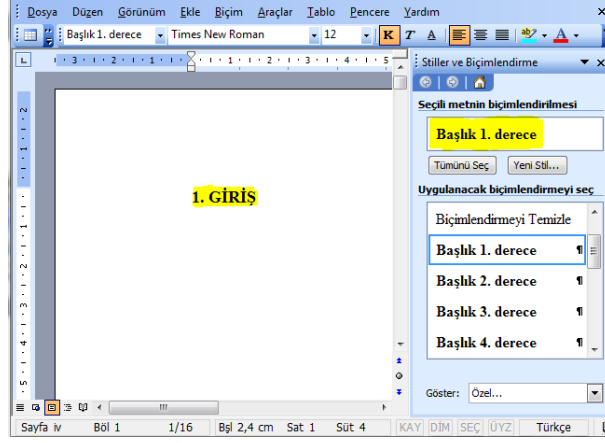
Dosya Düzen Görünüm Ekle Biçim Araçlar Tablo Pencere Yardım

Başlık 1. derece | Times New Roman | 12 | K T A

Stiller ve Biçimlendirme

1. GİRİŞ

Seçili metnin biçimlendirilmesi

Başlık 1. derece

Tümünü Seç | Yeni Stil...

Uygulanacak biçimlendirmeyi seç

Biçimlendirmeyi Temizle

Başlık 1. derece ¶

Başlık 2. derece ¶

Başlık 3. derece ¶

Başlık 4. derece ¶

Göster: Özel...

Sayfa iv | Böl 1 | 1/16 | Bşl 2,4 cm | Sat 1 | Süt 4 | KAY | DİM | SEÇ | ÜYZ | Türkçe